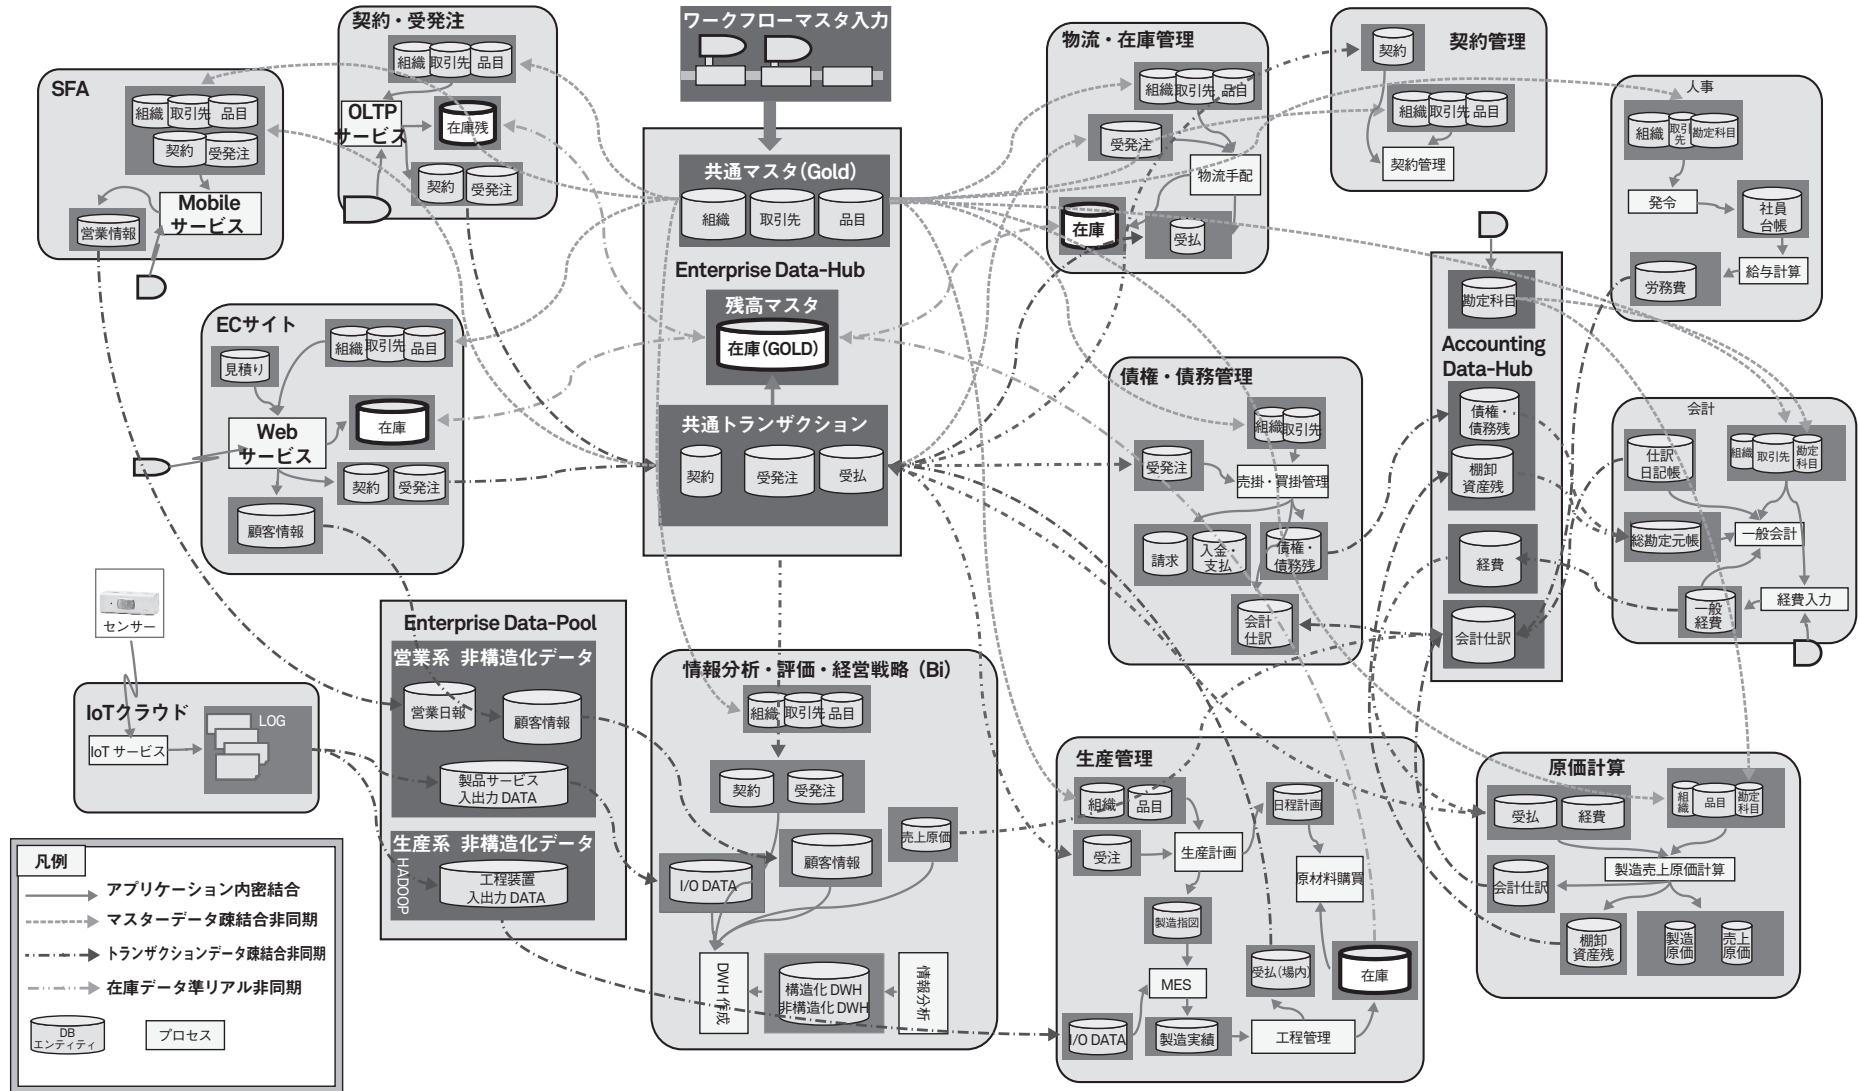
SFA
組織 取引先 品目
契約 受発注
Mobile サービス
営業情報

契約・受発注
組織 取引先 品目
OLTP サービス
在庫残
契約 受発注

ワークフローマスタ入力

共通マスタ(Gold)
組織 取引先 品目
Enterprise Data-Hub
残高マスタ
在庫(GOLD)
共通トランザクション
契約 受発注 受払

物流・在庫管理
組織 取引先 品目
受発注
物流手配
在庫
受払

契約管理
契約
組織 取引先 品目
契約管理

人事
組織 取引先 勘定科目
発令
社員台帳
労務費
給与計算

ECサイト
組織 取引先 品目
見積り
Web サービス
在庫
契約 受発注
顧客情報

Accounting Data-Hub
勘定科目
債権・債務残
棚卸資産残
経費
会計仕訳

債権・債務管理
組織 取引先
受発注
売掛・買掛管理
請求
入金・支払
債権・債務残
会計仕訳

会計
仕訳日記帳
組織 取引先 勘定科目
総勘定元帳
一般会計
一般経費
経費入力

センサー

IoTクラウド
IoT サービス
LOG

Enterprise Data-Pool
営業系 非構造化データ
営業日報
顧客情報
製品サービス入出力DATA
生産系 非構造化データ
HADOOP
工程装置入出力DATA

情報分析・評価・経営戦略（Bi)
組織 取引先 品目
契約 受発注
売上原価
顧客情報
I/O DATA
DWH 作成
構造化DWH 非構造化DWH
情報分析

生産管理
組織 品目
日程計画
受注
生産計画
原材料購買
製造指図
MES
受払(場内)
在庫
I/O DATA
製造実績
工程管理

原価計算
受払 経費
組織 品目 勘定科目
製造売上原価計算
会計仕訳
棚卸資産残
製造原価 売上原価

凡例
アプリケーション内密結合
マスターデータ疎結合非同期
トランザクションデータ疎結合非同期
在庫データ準リアル非同期
DB エンティティ
プロセス